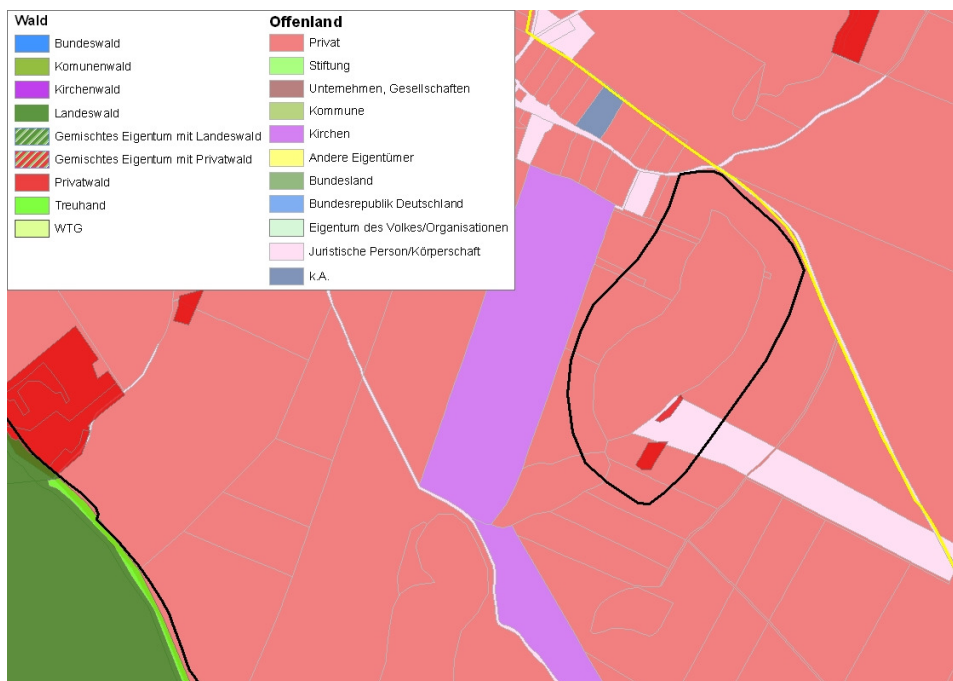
Wald
Bundeswald
Komunenwald
Kirchenwald
Landeswald
Gemischtes Eigentum mit Landeswald
Gemischtes Eigentum mit Privatwald
Privatwald
Treuhand
WTG

Offenland
Privat
Stiftung
Unternehmen, Gesellschaften
Kommune
Kirchen
Andere Eigentümer
Bundesland
Bundesrepublik Deutschland
Eigentum des Volkes/Organisationen
Juristische Person/Körperschaft
k.A.